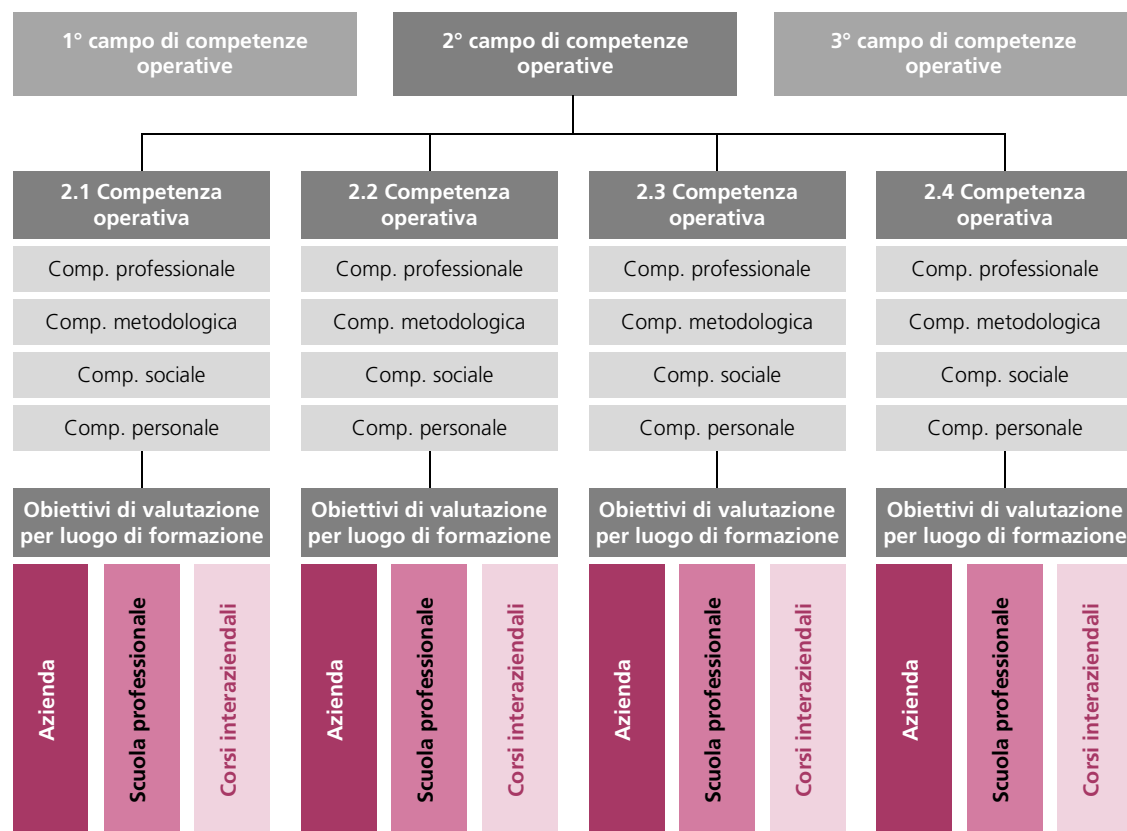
1° campo di competenze operative

2° campo di competenze operative

3° campo di competenze operative

2.1 Competenza operativa

Comp. professionale

Comp. metodologica

Comp. sociale

Comp. personale

Obiettivi di valutazione per luogo di formazione

Azienda

Scuola professionale

Corsi interaziendali

2.2 Competenza operativa

Comp. professionale

Comp. metodologica

Comp. sociale

Comp. personale

Obiettivi di valutazione per luogo di formazione

Azienda

Scuola professionale

Corsi interaziendali

2.3 Competenza operativa

Comp. professionale

Comp. metodologica

Comp. sociale

Comp. personale

Obiettivi di valutazione per luogo di formazione

Azienda

Scuola professionale

Corsi interaziendali

2.4 Competenza operativa

Comp. professionale

Comp. metodologica

Comp. sociale

Comp. personale

Obiettivi di valutazione per luogo di formazione

Azienda

Scuola professionale

Corsi interaziendali